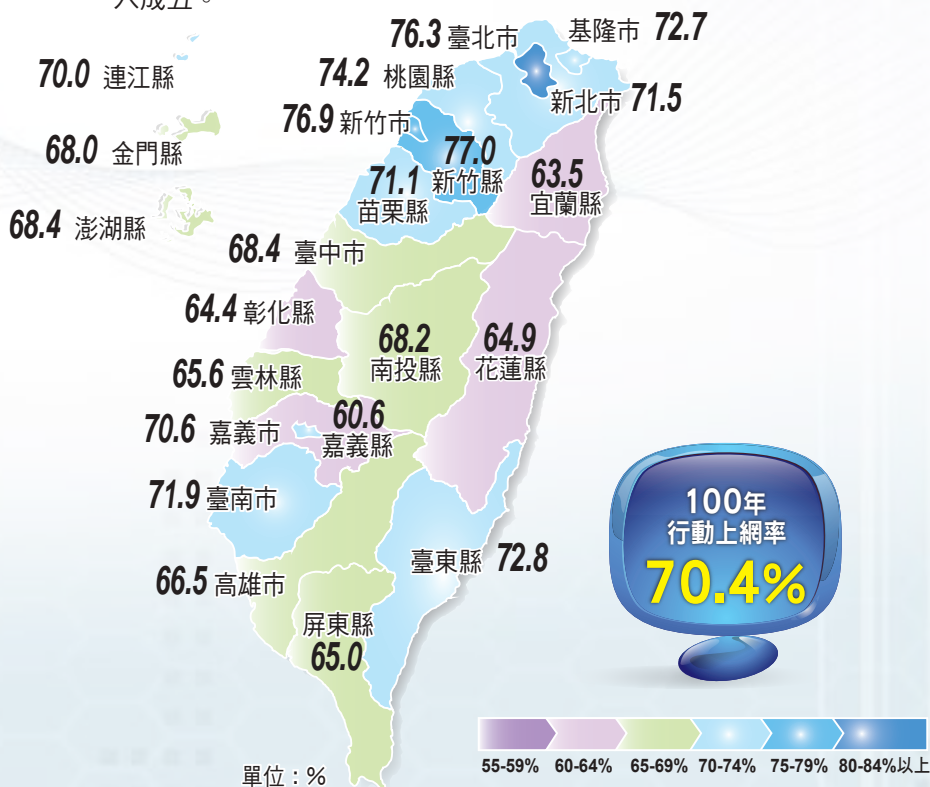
大成丑。

76.3 臺北市
基隆市 72.7
70.0 連江縣
74.2 桃園縣
新北市 71.5
76.9 新竹市
77.0 新竹縣
68.0 金門縣
71.1 苗栗縣
63.5 宜蘭縣
68.4 澎湖縣
68.4 臺中市
64.4 彰化縣
68.2 南投縣
64.9 花蓮縣
65.6 雲林縣
70.6 嘉義市
60.6 嘉義縣
71.9 臺南市
臺東縣 72.8
66.5 高雄市
屏東縣 65.0

100年
行動上網率
70.4%

單位：%

55-59% 60-64% 65-69% 70-74% 75-79% 80-84%以上